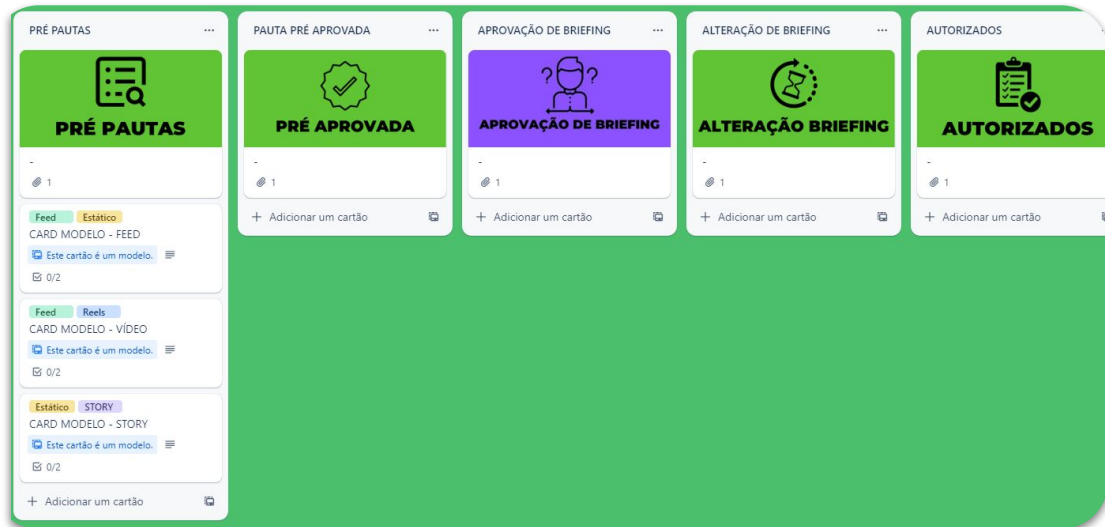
PRÉ PAUTAS ...

PRÉ PAUTAS

-

1

Feed Estático

CARD MODELO - FEED

Este cartão é um modelo.

0/2

Feed Reels

CARD MODELO - VÍDEO

Este cartão é um modelo.

0/2

Estático STORY

CARD MODELO - STORY

Este cartão é um modelo.

0/2

+ Adicionar um cartão

PAUTA PRÉ APROVADA ...

PRÉ APROVADA

-

1

+ Adicionar um cartão

APROVAÇÃO DE BRIEFING ...

? ?

APROVAÇÃO DE BRIEFING

-

1

+ Adicionar um cartão

ALTERAÇÃO DE BRIEFING ...

ALTERAÇÃO BRIEFING

-

1

+ Adicionar um cartão

AUTORIZADOS

AUTORIZADOS

-

1

+ Adicionar um cartão